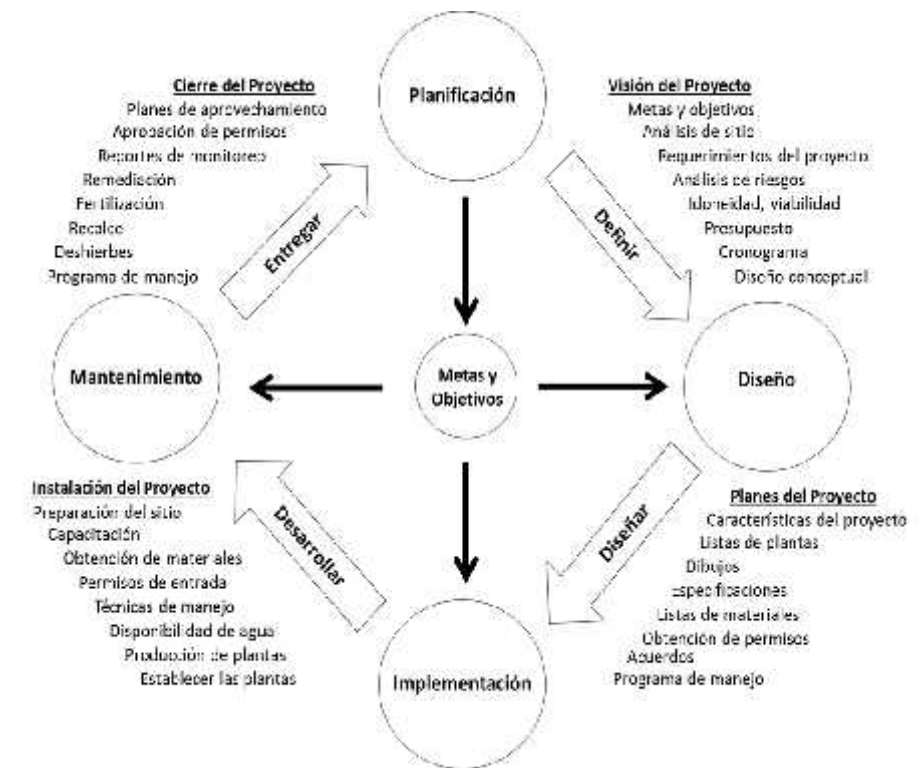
Cierre del Proyecto
Planes de aprovechamiento
Aprobación de permisos
Reportes de monitoreo
Remediación
Fertilización
Recalce
Deshierbes
Programa de manejo

Planificación

Visión del Proyecto
Metas y objetivos
Análisis de sitio
Requerimientos del proyecto
Análisis de riesgos
Idoneidad, viabilidad
Presupuesto
Cronograma
Diseño conceptual

Entregar

Definir

Mantenimiento

Metas y Objetivos

Diseño

Instalación del Proyecto
Preparación del sitio
Capacitación
Obtención de materiales
Permisos de entrada
Técnicas de manejo
Disponibilidad de agua
Producción de plantas
Establecer las plantas

Desarrollar

Diseñar

Planes del Proyecto
Características del proyecto
Listas de plantas
Dibujos
Especificaciones
Listas de materiales
Obtención de permisos
Acuerdos
Programa de manejo

Implementación